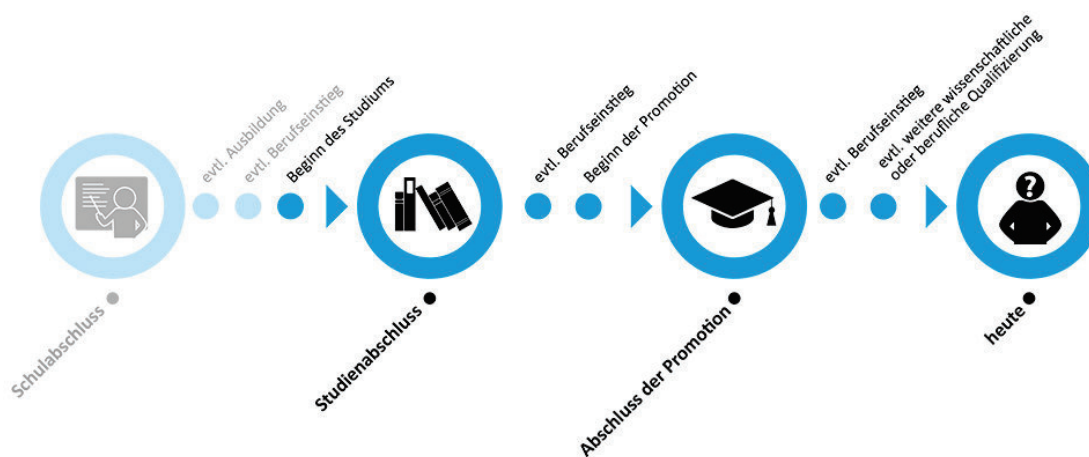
evtl. Ausbildung

evtl. Berufseinstieg

Beginn des Studiums

evtl. Berufseinstieg

Beginn der Promotion

evtl. Berufseinstieg

evtl. weitere wissenschaftliche oder berufliche Qualifizierung

?

Schulabschluss

Studienabschluss

Abschluss der Promotion

heute